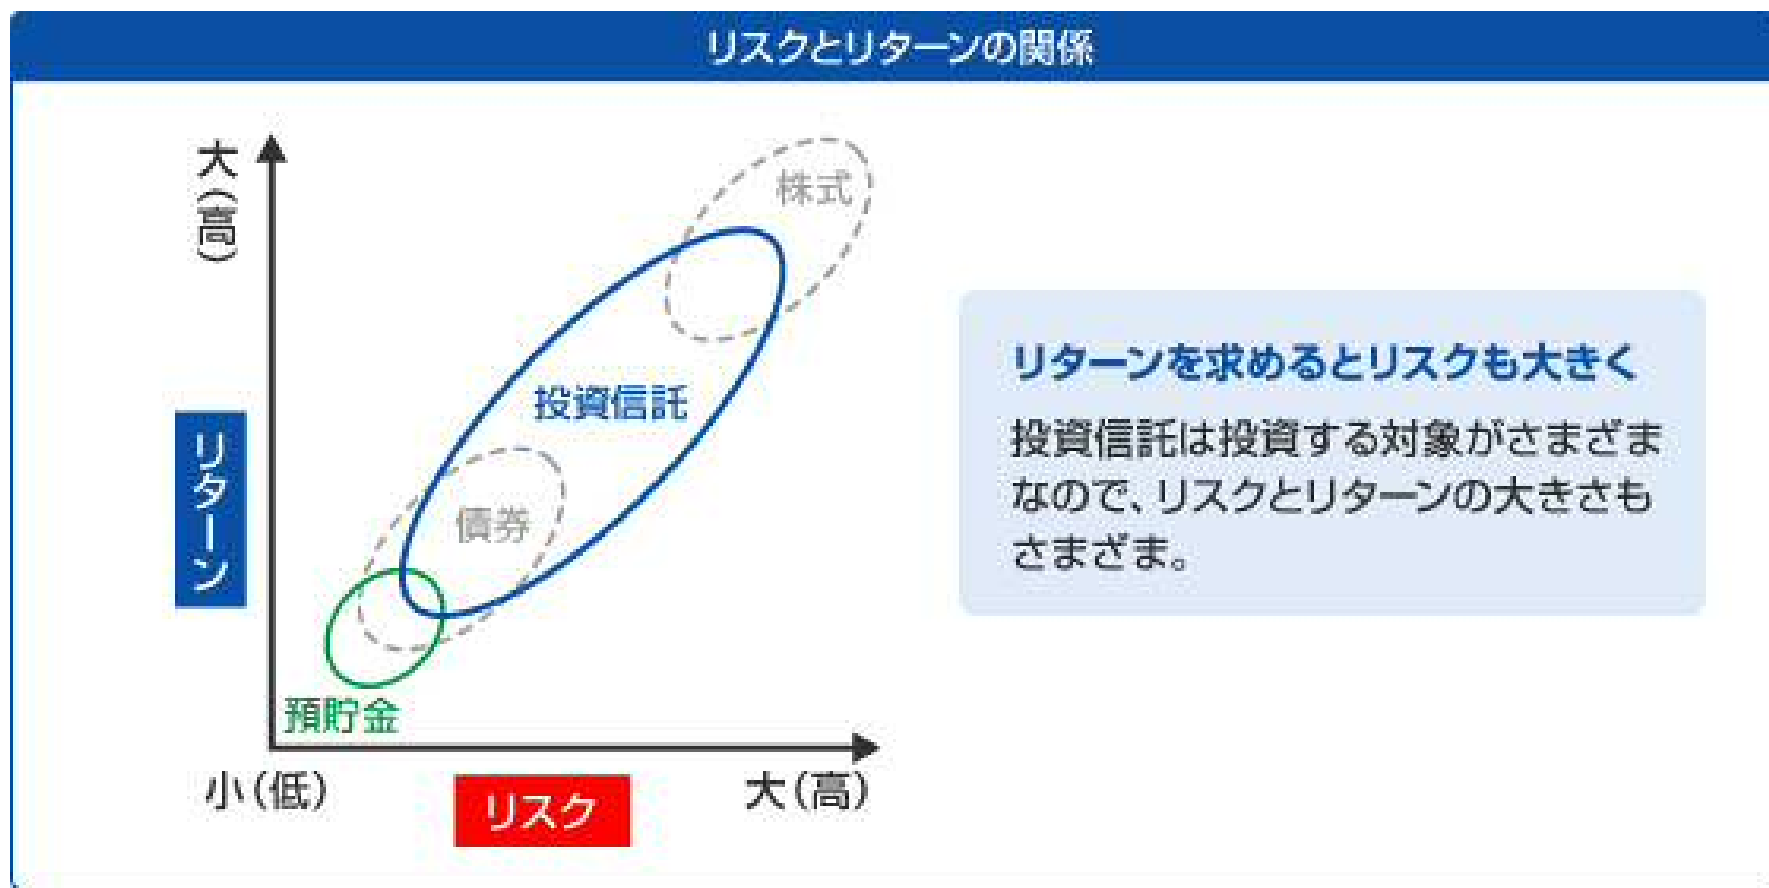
リスクとリターンの関係

大(高)

リターン

株式

投資信託

債券

預貯金

小(低)

リスク

大(高)

リターンを求めるとリスクも大きく

投資信託は投資する対象がさまざまなので、リスクとリターンの大きさもさまざま。